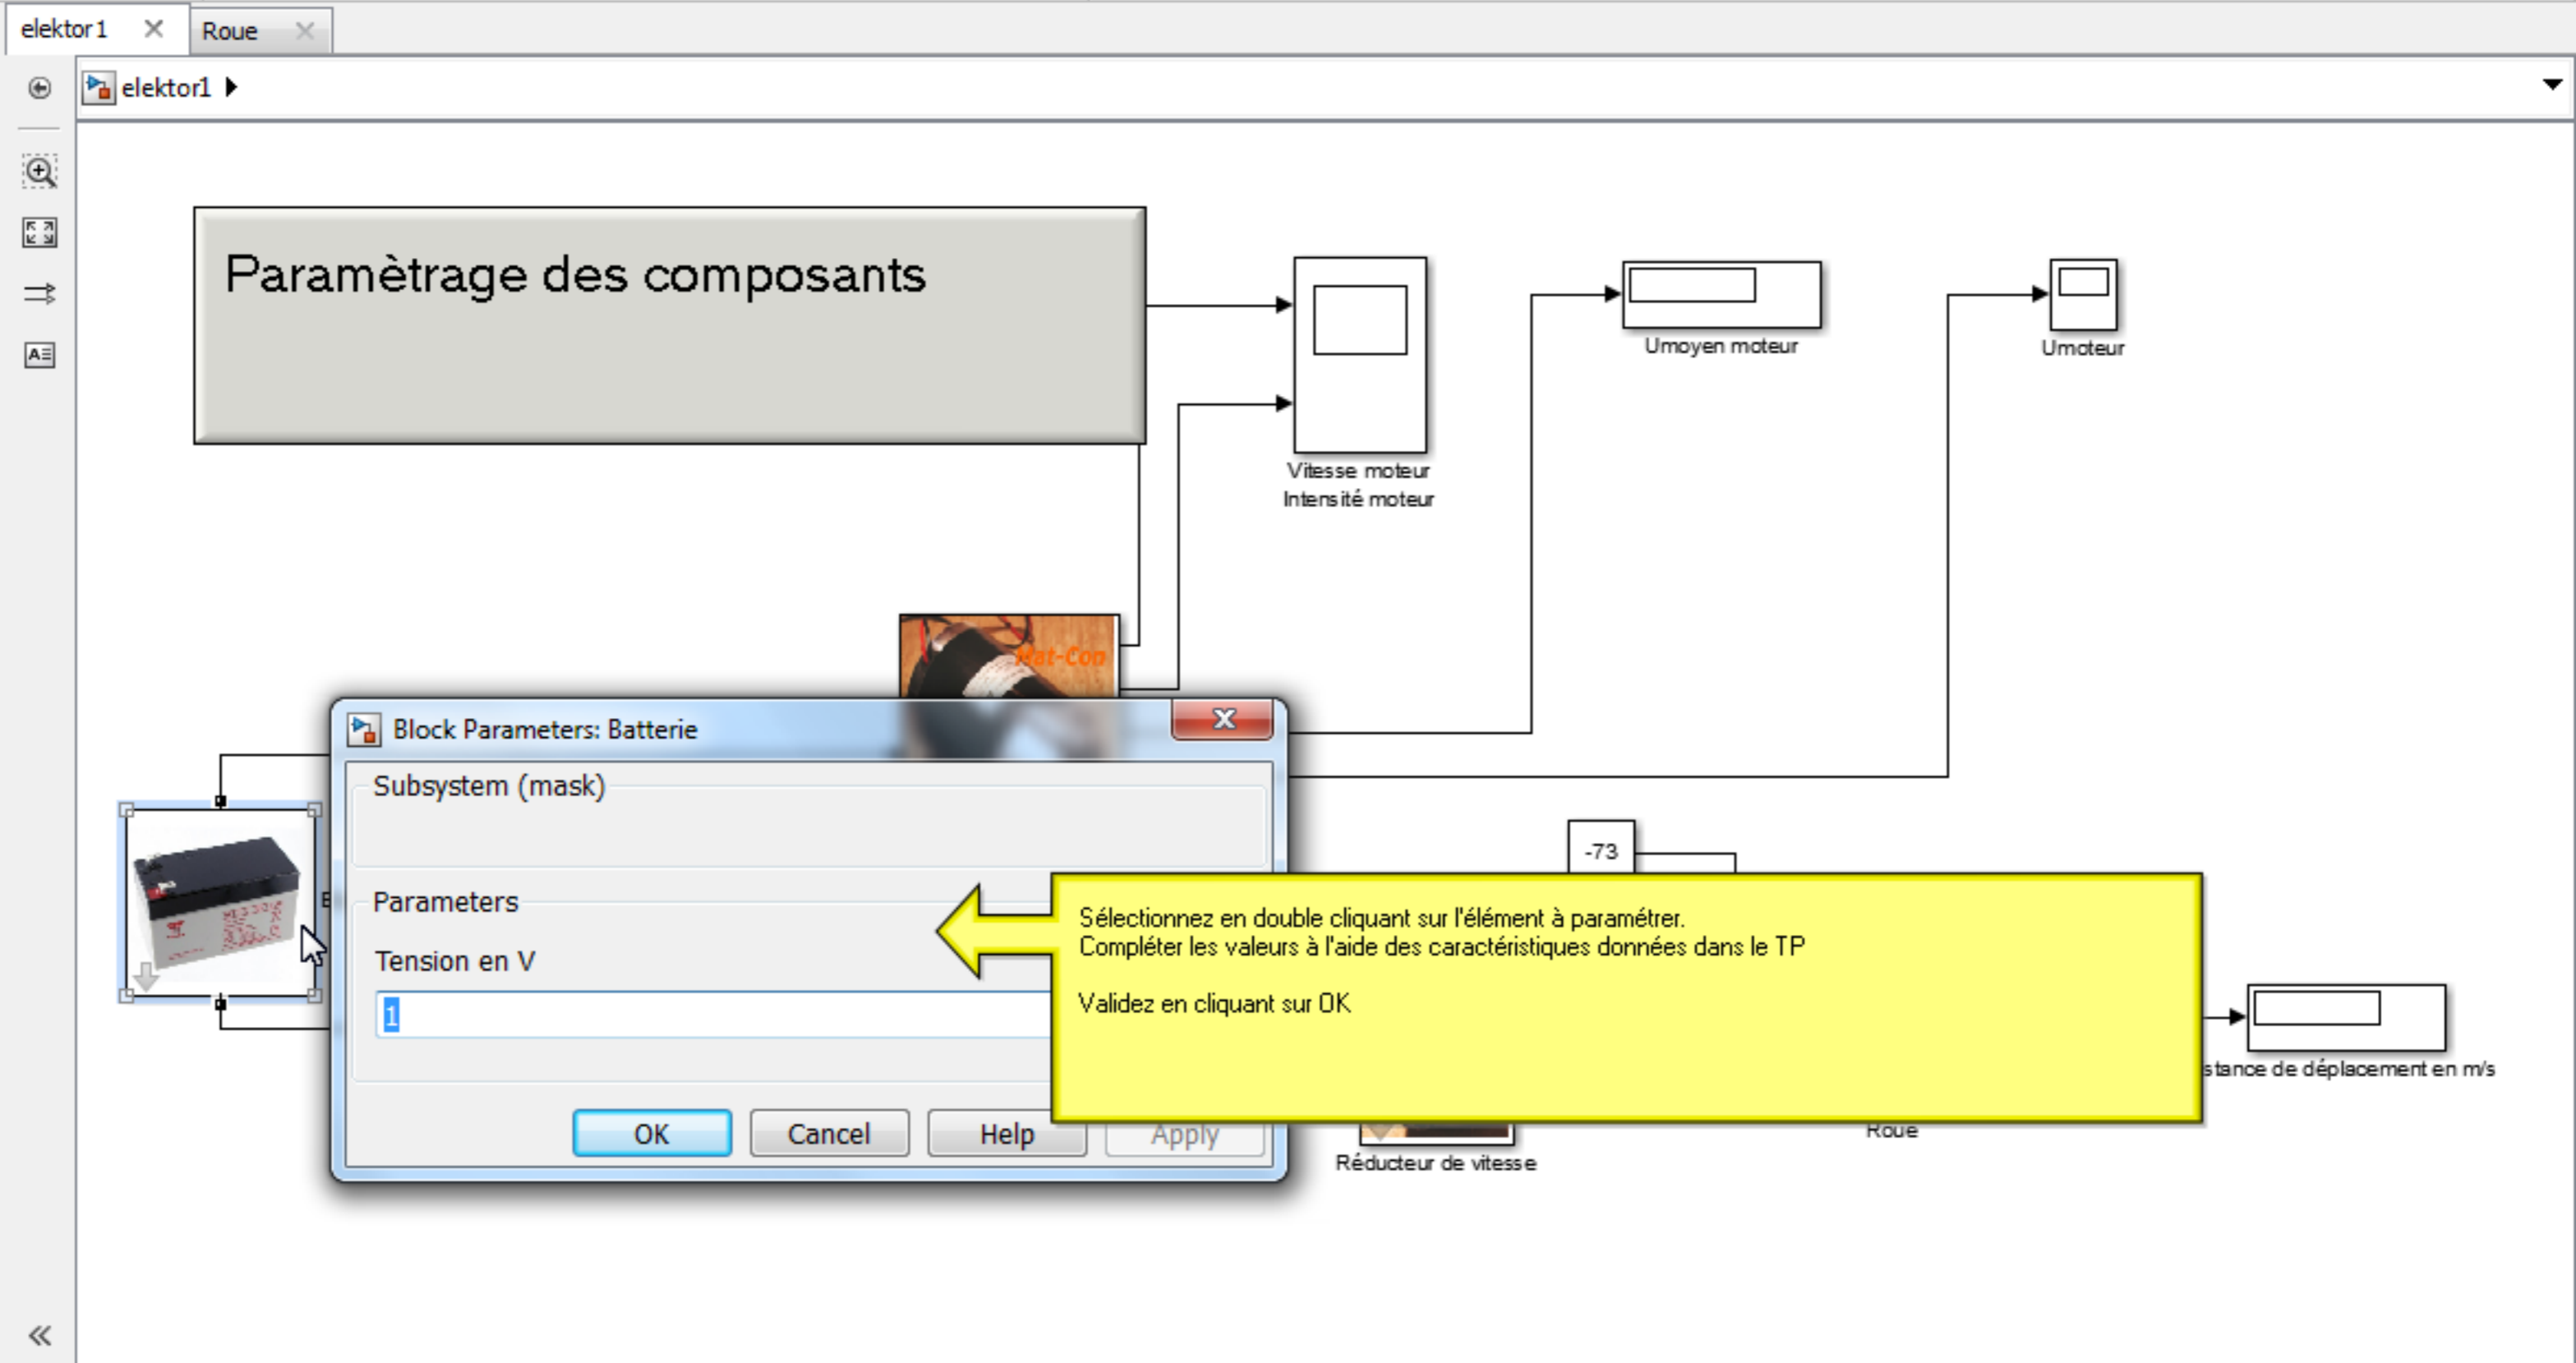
elektor1 ✕ Roue ✕

elektor1 ▸

Paramètrage des composants

Vitesse moteur
Intensité moteur

Umoyen moteur

Umoteur

Block Parameters: Batterie

Subsystem (mask)

Parameters

Tension en V

1

-73

Sélectionnez en double cliquant sur l'élément à paramétrer.
Compléter les valeurs à l'aide des caractéristiques données dans le TP

Validez en cliquant sur OK

stance de déplacement en m/s

OK Cancel Help Apply

Roue

Réducteur de vitesse